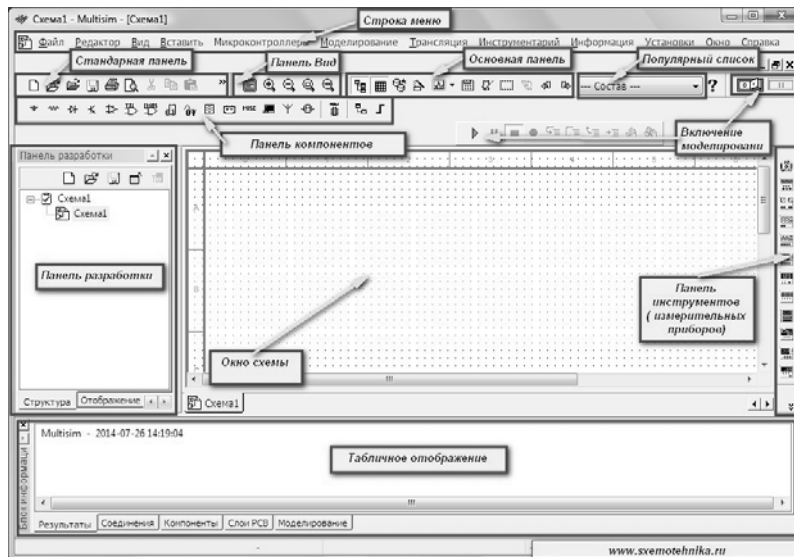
Схема1 - Multisim - [Схема1]

Строка меню

Файл Редактор Вид Вставить Микроконтроллеры Моделирование Трансляция Инструментарий Информация Установки Окно Справка

Стандартная панель

Панель Вид

Основная панель

Популярный список

--- Состав ---

Панель компонентов

Включение моделировани

Панель разработки

Схема1

Схема1

Панель разработки

Панель инструментов ( измерительных приборов)

Окно схемы

Структура Отображение

Схема1

Multisim - 2014-07-26 14:19:04

Табличное отображение

Блок информации

Результаты Соединения Компоненты Слои PCB Моделирование

www.sxemotehnika.ru